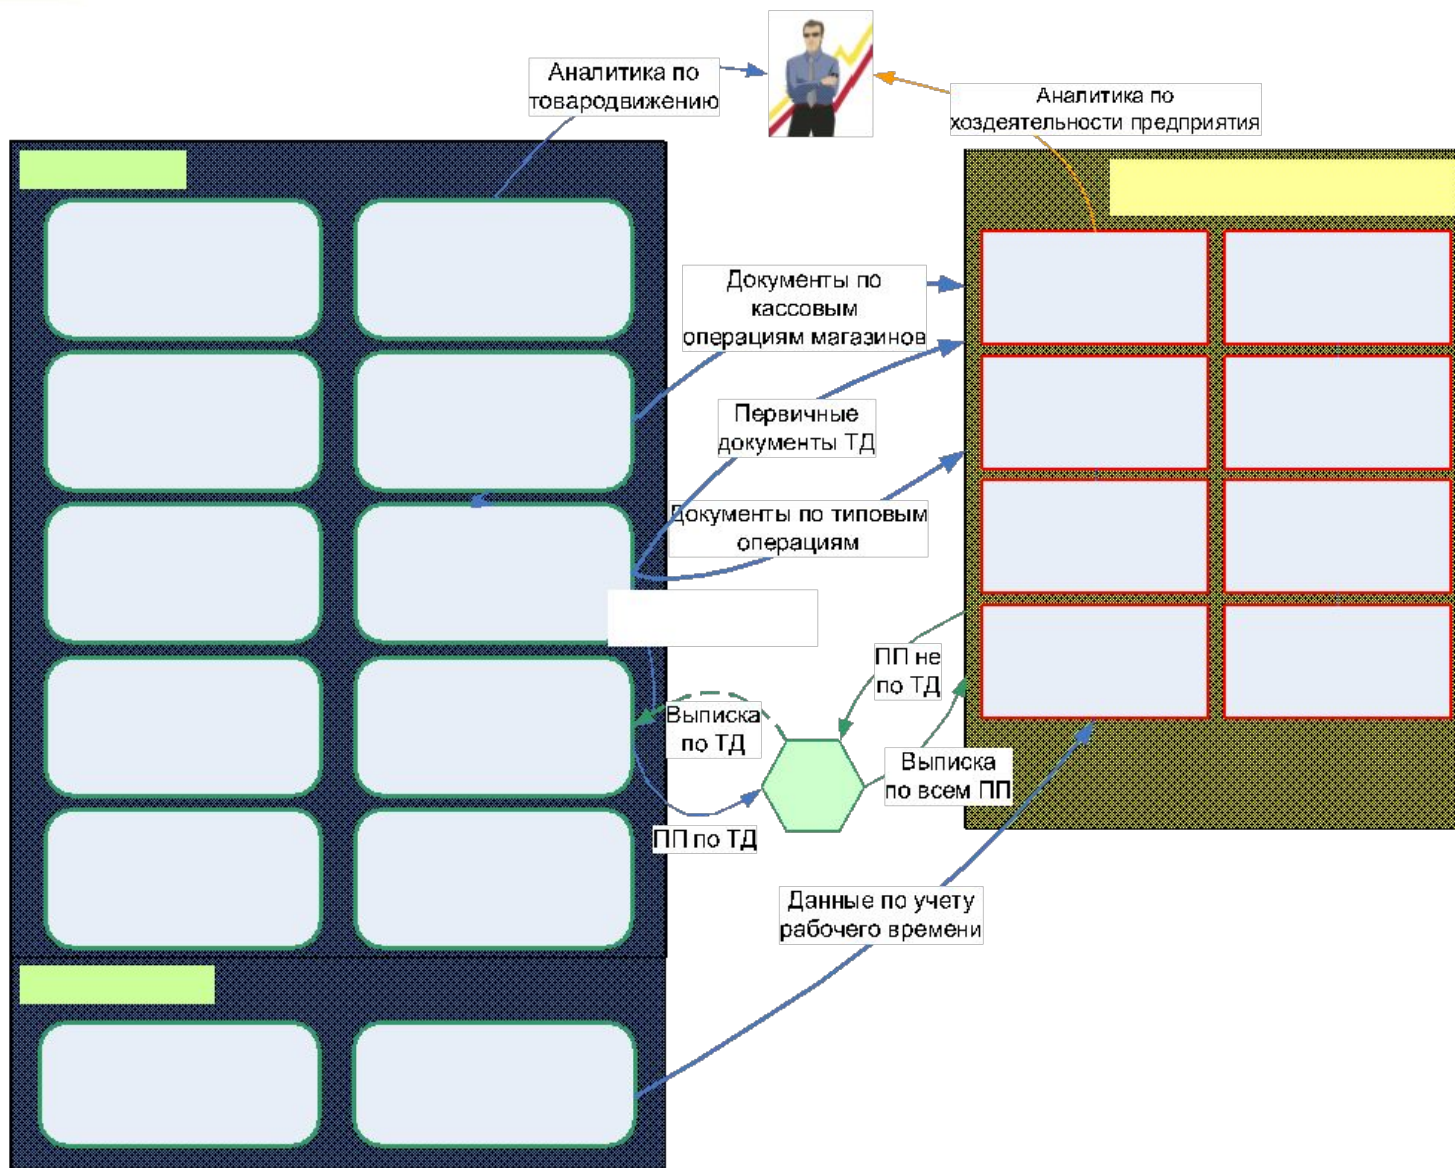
Аналитика по товародвижению

Аналитика по хоздеятельности предприятия

Документы по кассовым операциям магазинов

Первичные документы ТД

Документы по типовым операциям

ПП не по ТД

Выписка по ТД

Выписка по всем ПП

ПП по ТД

Данные по учету рабочего времени